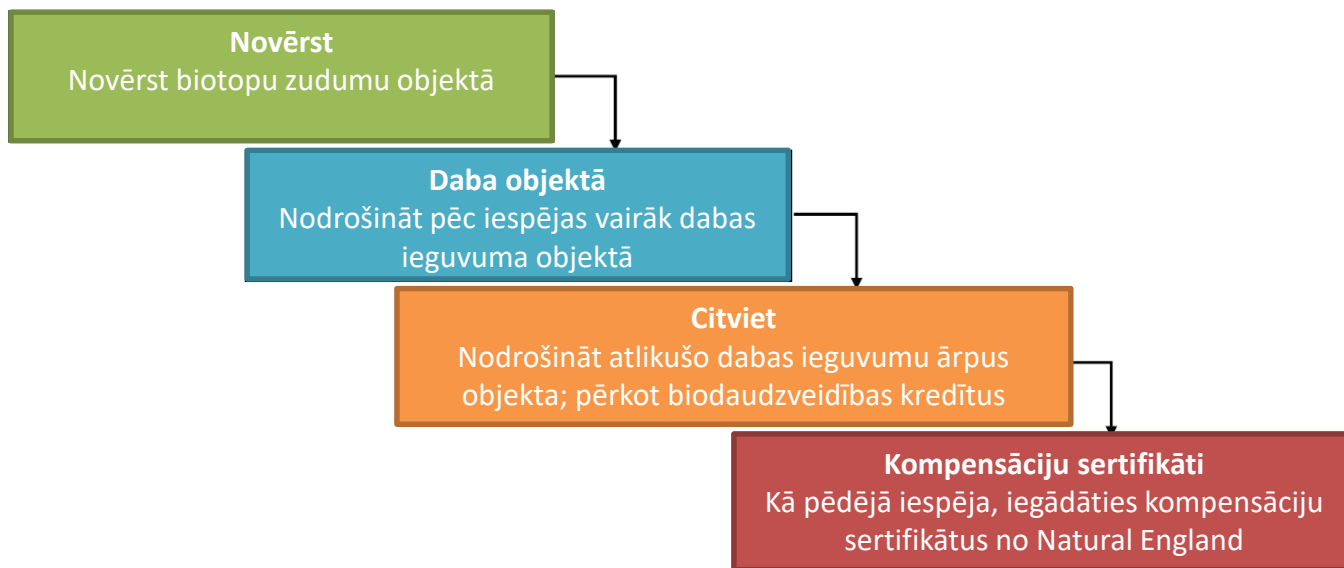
**Novērst**
Novērst biotopu zudumu objektā

**Daba objektā**
Nodrošināt pēc iespējas vairāk dabas ieguvuma objektā

**Citviet**
Nodrošināt atlikušo dabas ieguvumu ārpus objekta; pērkot biodaudzveidības kredītus

**Kompensāciju sertifikāti**
Kā pēdējā iespēja, iegādāties kompensāciju sertifikātus no Natural England